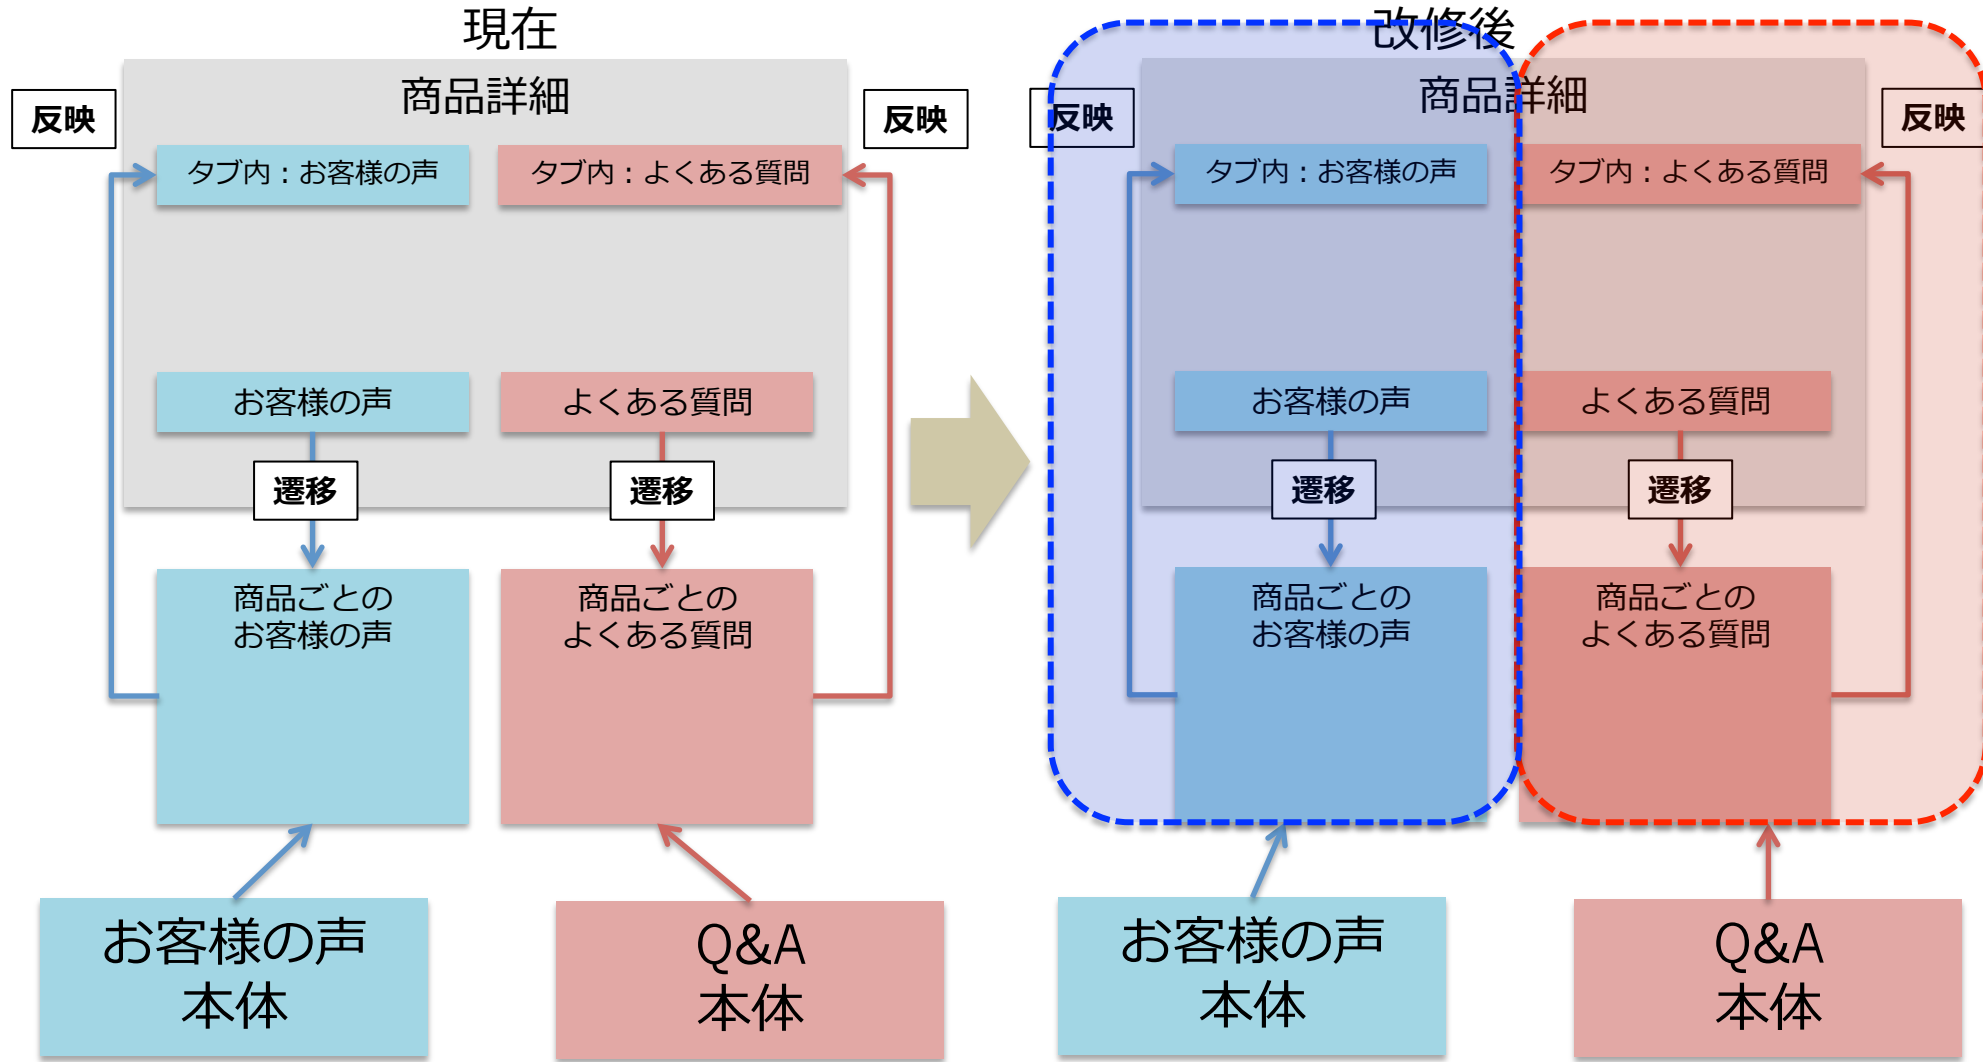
現在

商品詳細

反映

反映

タブ内：お客様の声

タブ内：よくある質問

お客様の声

よくある質問

遷移

遷移

商品ごとの
お客様の声

商品ごとの
よくある質問

お客様の声
本体

Q&A
本体

改修後

商品詳細

反映

反映

タブ内：お客様の声

タブ内：よくある質問

お客様の声

よくある質問

遷移

遷移

商品ごとの
お客様の声

商品ごとの
よくある質問

お客様の声
本体

Q&A
本体